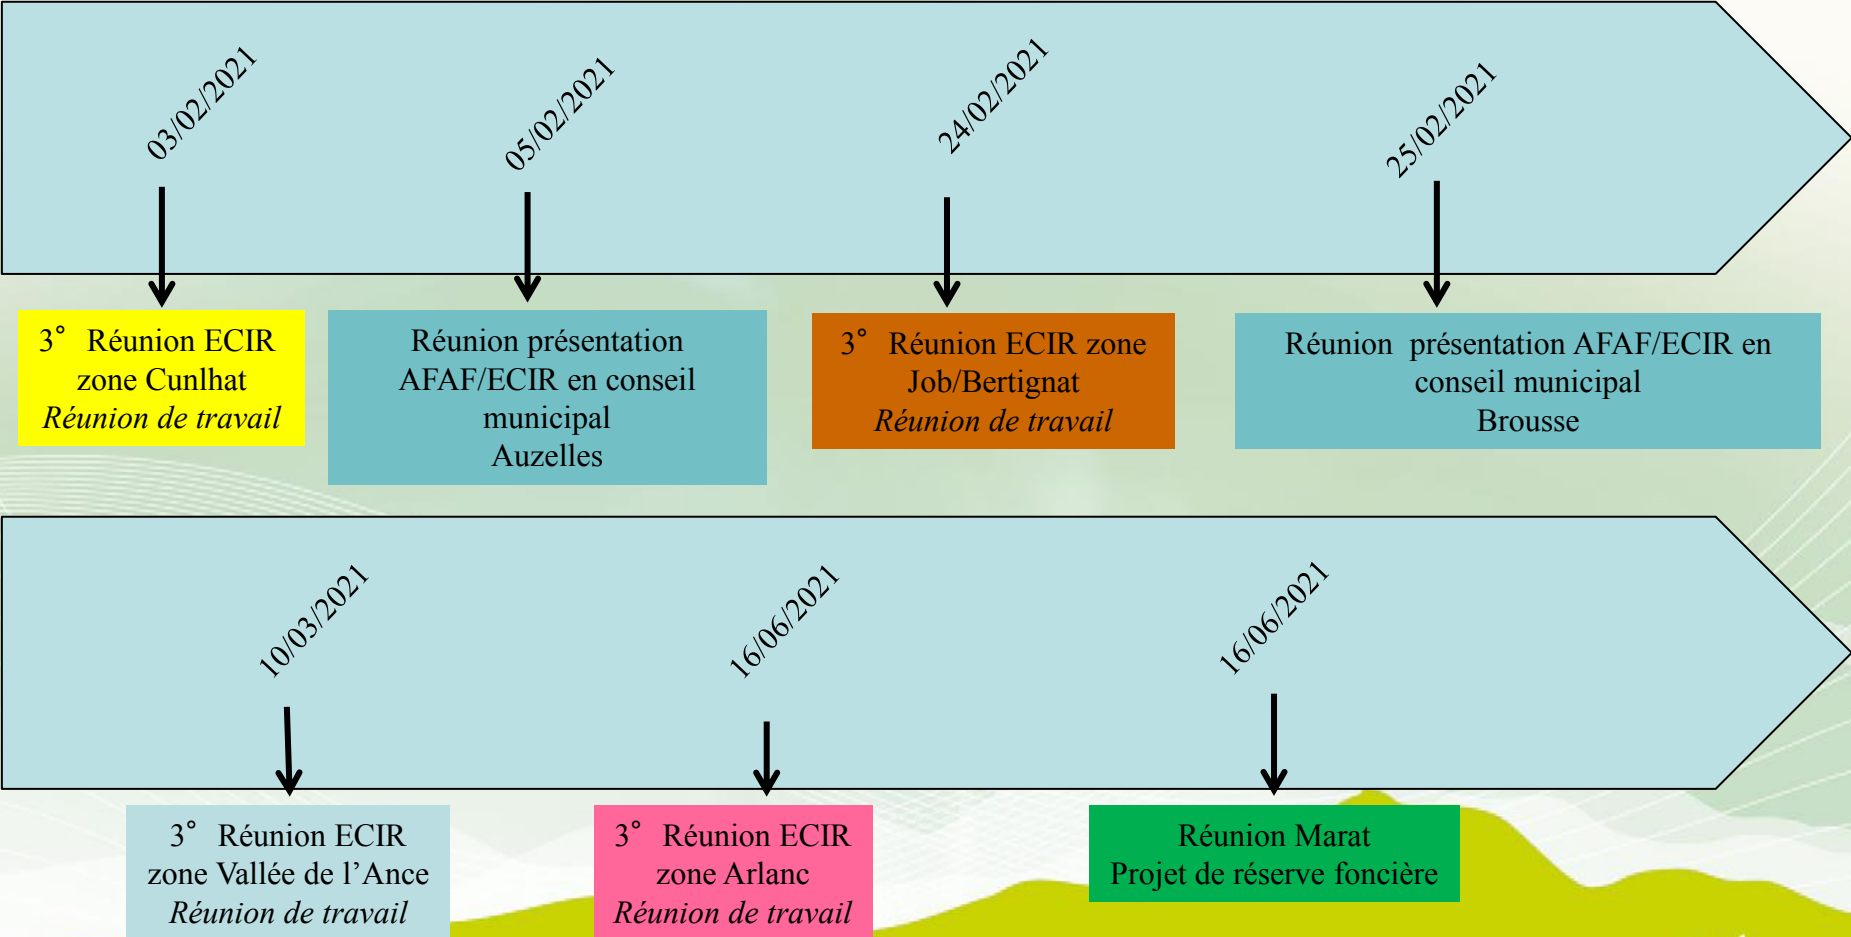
03/02/2021

05/02/2021

24/02/2021

25/02/2021

3° Réunion ECIR zone Cunlhat
*Réunion de travail*

Réunion présentation AFAF/ECIR en conseil municipal
Auzelles

3° Réunion ECIR zone Job/Bertignat
*Réunion de travail*

Réunion présentation AFAF/ECIR en conseil municipal
Brousse

10/03/2021

16/06/2021

16/06/2021

3° Réunion ECIR zone Vallée de l'Ance
*Réunion de travail*

3° Réunion ECIR zone Arlanc
*Réunion de travail*

Réunion Marat
Projet de réserve foncière